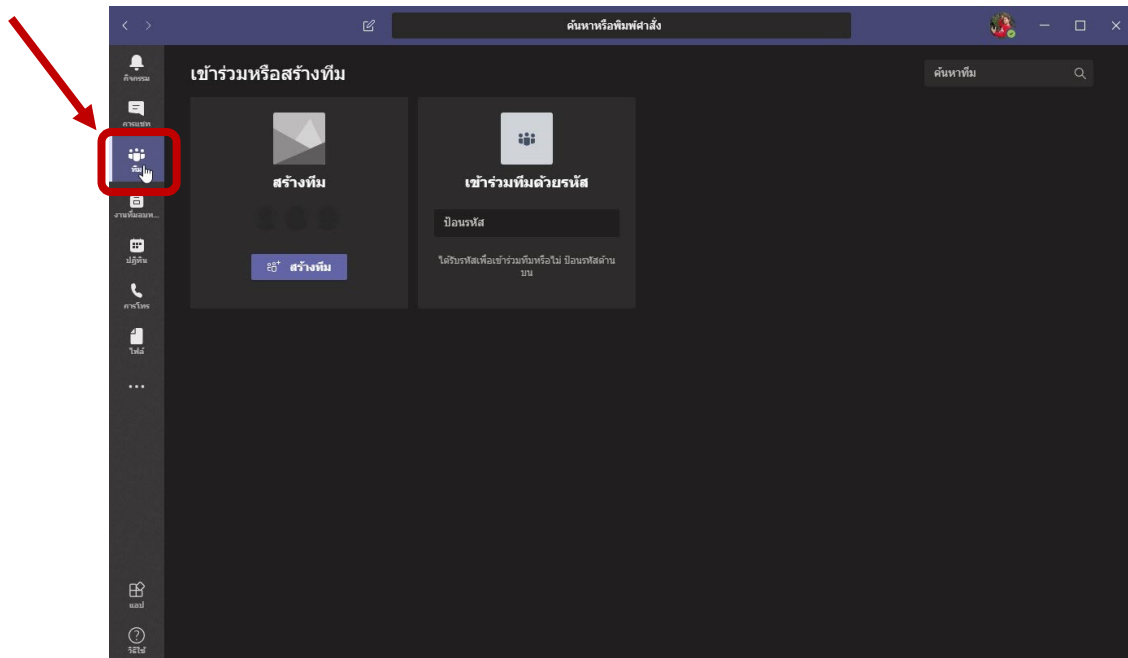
ค้นหาหรือพิมพ์คำสั่ง

กิจกรรม

การแชท

ทีม

งานที่มอบห...

ปฏิทิน

การโทร

ไฟล์

...

แอป

วิธีใช้

เข้าร่วมหรือสร้างทีม

ค้นหาทีม

สร้างทีม

สร้างทีม

เข้าร่วมทีมด้วยรหัส

ป้อนรหัส

ได้รับรหัสเพื่อเข้าร่วมทีมหรือไม่ ป้อนรหัสด้านบน